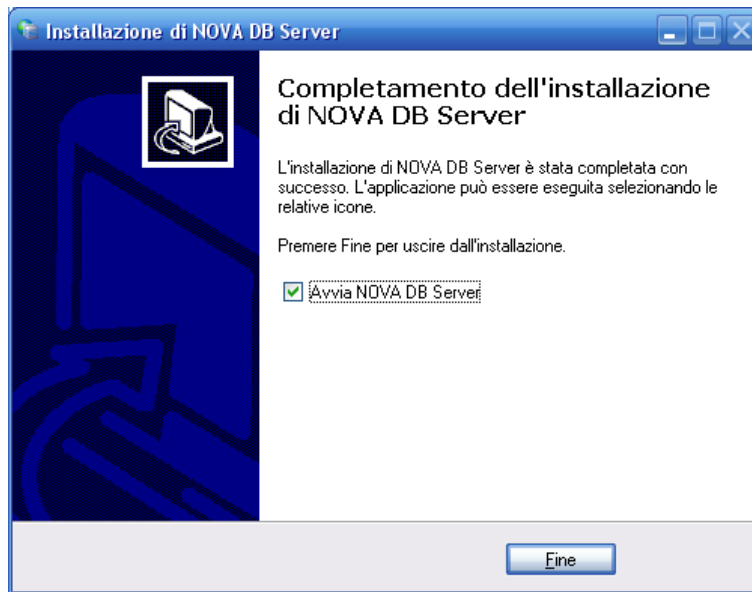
Installazione di NOVA DB Server

Completamento dell'installazione di NOVA DB Server

L'installazione di NOVA DB Server è stata completata con successo. L'applicazione può essere eseguita selezionando le relative icone.

Premere Fine per uscire dall'installazione.

Avvia NOVA DB Server

Fine